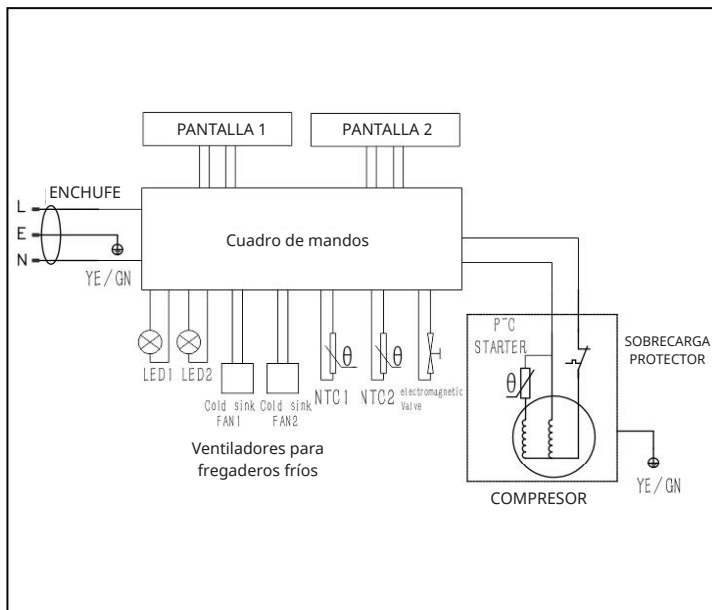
PANTALLA 1

PANTALLA 2

ENCHUFE

L

E

N

YE / GN

Cuadro de mandos

LED1 LED2

Cold sink FAN1

Cold sink FAN2

NTC1

NTC2

electromagnetic Valve

θ

θ

θ

P⁻C STARTER

SOBRECARGA PROTECTOR

Ventiladores para fregaderos fríos

COMPRESOR

YE / GN